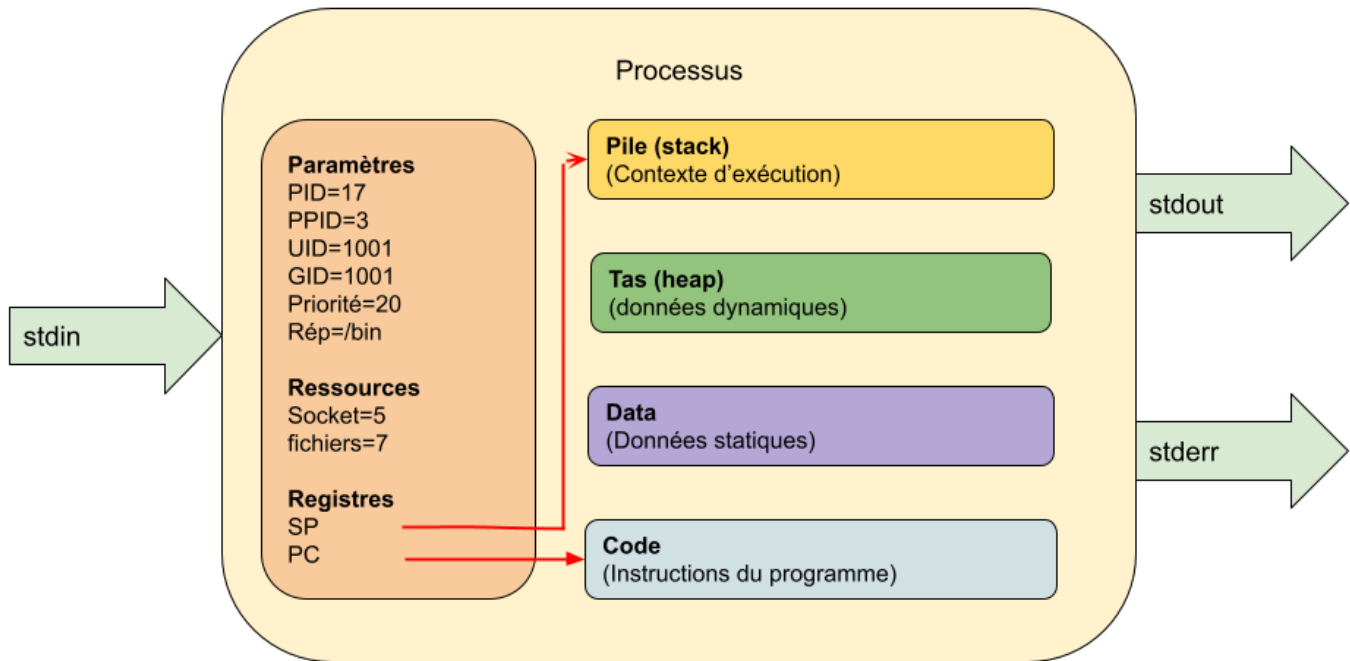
Processus

stdin

Paramètres
PID=17
PPID=3
UID=1001
GID=1001
Priorité=20
Rép=/bin

Ressources
Socket=5
fichiers=7

Registres
SP
PC

Pile (stack)
(Contexte d'exécution)

Tas (heap)
(données dynamiques)

Data
(Données statiques)

Code
(Instructions du programme)

stdout

stderr